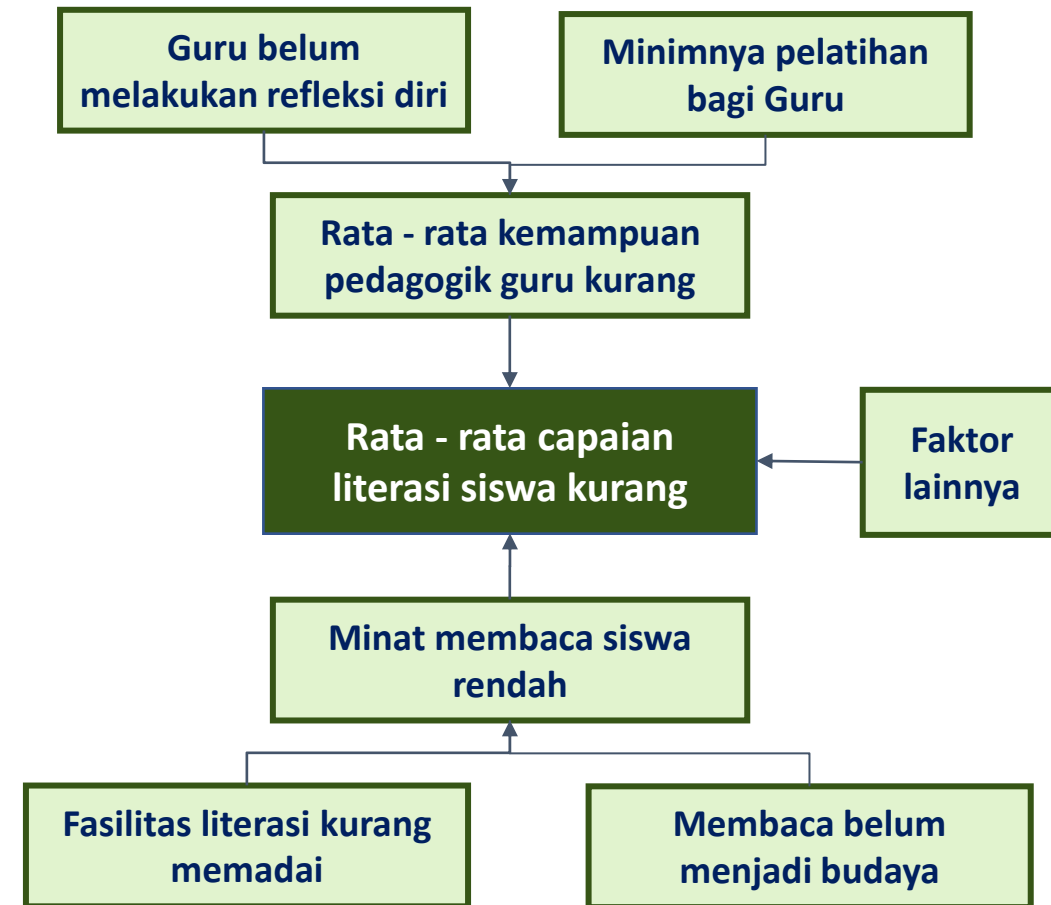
Guru belum melakukan refleksi diri

Minimnya pelatihan bagi Guru

Rata - rata kemampuan pedagogik guru kurang

Rata - rata capaian literasi siswa kurang

Faktor lainnya

Minat membaca siswa rendah

Fasilitas literasi kurang memadai

Membaca belum menjadi budaya